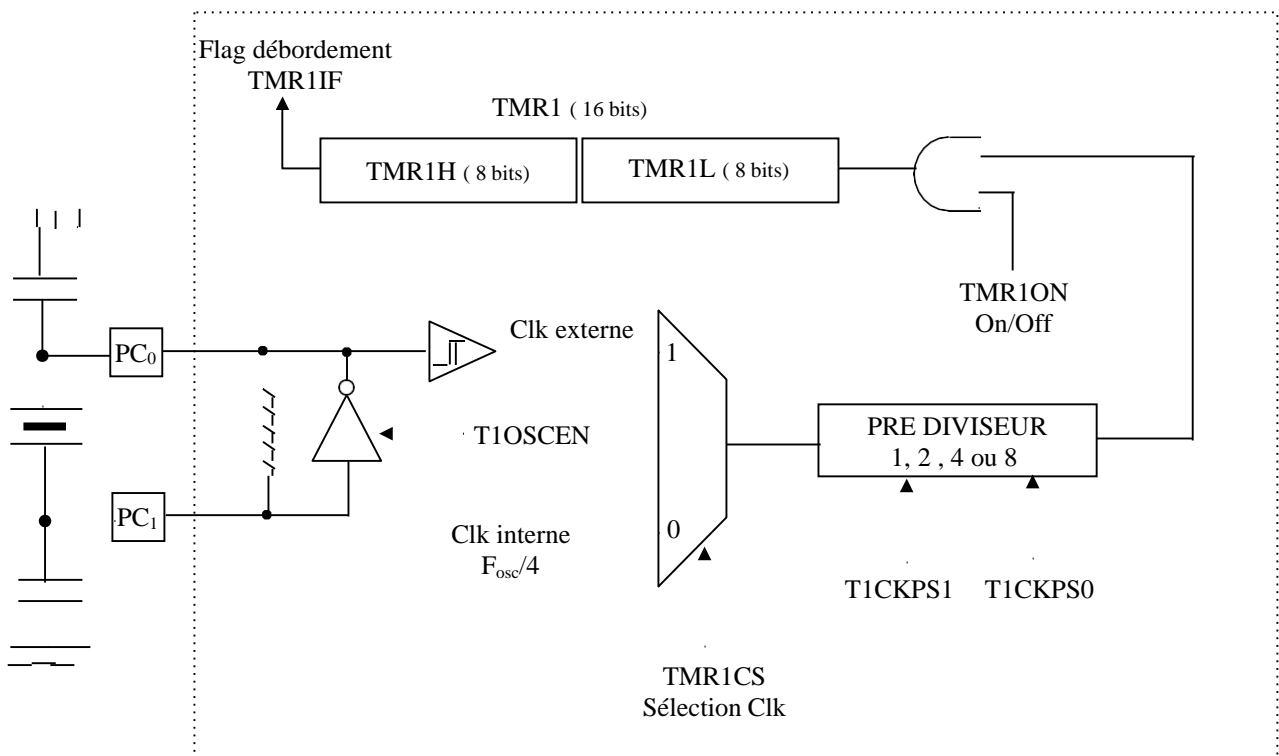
Flag débordement
TMR1IF

TMR1 ( 16 bits)

TMR1H ( 8 bits)

TMR1L ( 8 bits)

TMR1ON
On/Off

$PC_0$

$PC_1$

Clk externe

1

T1OSCEN

PRE DIVISEUR
1, 2 , 4 ou 8

Clk interne
$F_{osc}/4$

0

T1CKPS1 T1CKPS0

TMR1CS
Sélection Clk